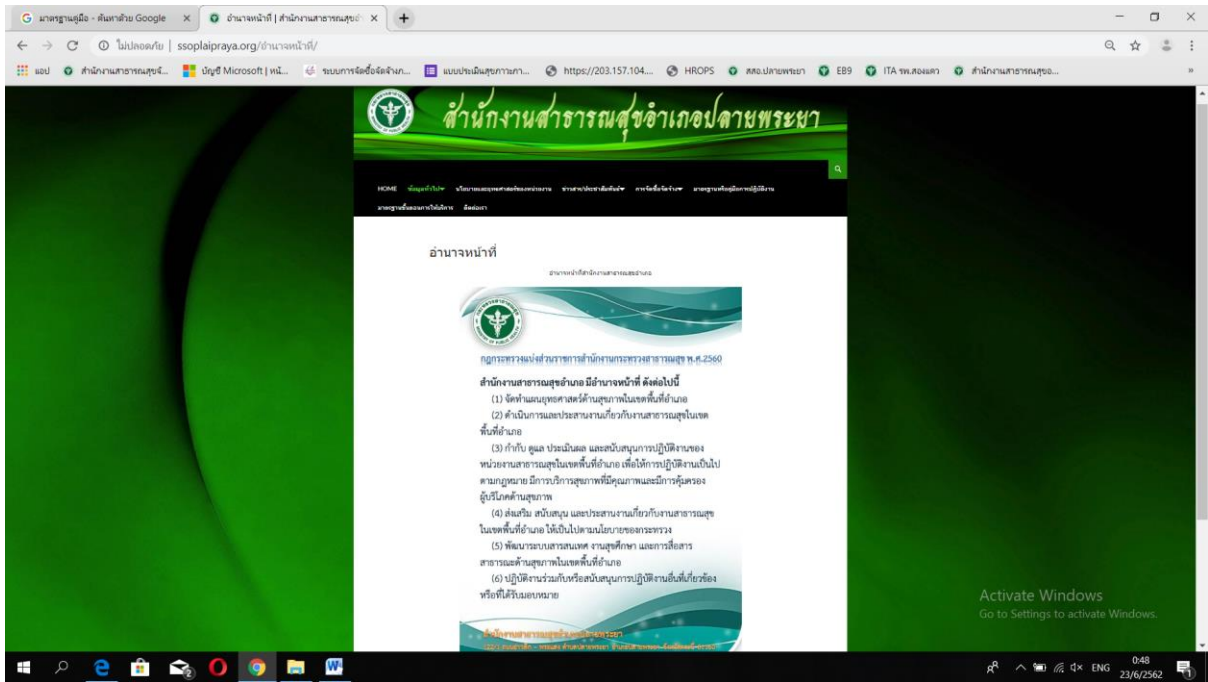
G มาตรฐานคู่มือ - ค้นหาด้วย Google × อำนาจหน้าที่ | สำนักงานสาธารณสุขอ × +

ไม่ปลอดภัย | ssoplaipraya.org/อำนาจหน้าที่/

แอป สำนักงานสาธารณสุขจั... บัญชี Microsoft | หน้... ระบบการจัดซื้อจัดจ้างภ... แบบประเมินสุขภาพภา... https://203.157.104.... HROPS สสอ.ปลายพระยา EB9 ITA รพ.สองแพว สำนักงานสาธารณสุขอ...

สำนักงานสาธารณสุขอำเภอปลายพระยา

HOME ข้อมูลทั่วไป นโยบายและยุทธศาสตร์ของหน่วยงาน ข่าวสาร/ประชาสัมพันธ์ การจัดซื้อจัดจ้าง มาตรฐานหรือคู่มือการปฏิบัติงาน มาตรฐานขั้นตอนการให้บริการ ติดต่อเรา

อำนาจหน้าที่

อำนาจหน้าที่สำนักงานสาธารณสุขอำเภอ

กฎกระทรวงแบ่งส่วนราชการสำนักงานกระทรวงสาธารณสุข พ.ศ.2560

สำนักงานสาธารณสุขอำเภอ มีอำนาจหน้าที่ ดังต่อไปนี้

(1) จัดทำแผนยุทธศาสตร์ด้านสุขภาพในเขตพื้นที่อำเภอ

(2) ดำเนินการและประสานงานเกี่ยวกับงานสาธารณสุขในเขตพื้นที่อำเภอ

(3) กำกับ ดูแล ประเมินผล และสนับสนุนการปฏิบัติงานของหน่วยงานสาธารณสุขในเขตพื้นที่อำเภอ เพื่อให้การปฏิบัติงานเป็นไปตามกฎหมาย มีการบริการสุขภาพที่มีคุณภาพและมีการคุ้มครองผู้บริโภคด้านสุขภาพ

(4) ส่งเสริม สนับสนุน และประสานงานเกี่ยวกับงานสาธารณสุขในเขตพื้นที่อำเภอ ให้เป็นไปตามนโยบายของกระทรวง

(5) พัฒนาระบบสารสนเทศ งานสุขศึกษา และการสื่อสารสาธารณะด้านสุขภาพในเขตพื้นที่อำเภอ

(6) ปฏิบัติงานร่วมกับหรือสนับสนุนการปฏิบัติงานอื่นที่เกี่ยวข้องหรือที่ได้รับมอบหมาย

สำนักงานสาธารณสุขอำเภอปลายพระยา
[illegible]

Activate Windows
Go to Settings to activate Windows.

ENG 0:48 23/6/2562